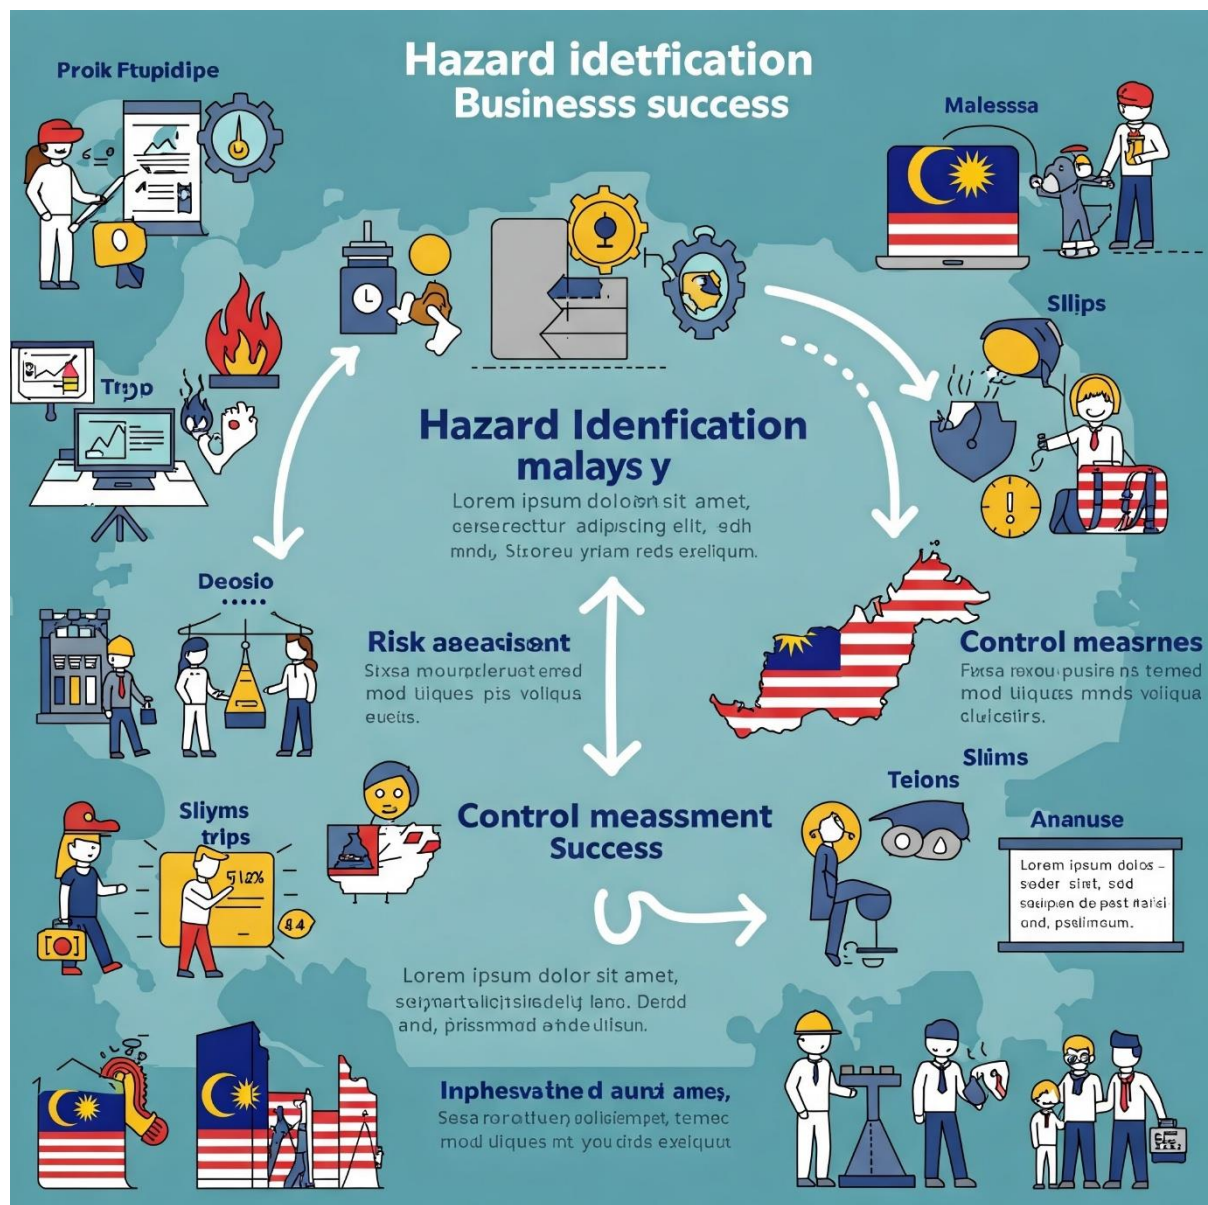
Hazard idetfication
Businesss success

Proik Ftupidipe

Malessa

Slips

Trgp

Hazard Idenfication
malays y

Lorem ipsum dolobn sit amet, cersecectur adipscing elit, sdh mndi, Stroreu yriam reds exeliqum.

Deosio

Risk aseasisent

Stxsa mourpeleructeтed mod liiques pis voliqus eueits.

Control measrnes

Fasa rexou pusire ns temed mod liiqucs mnds voliqua clulcetirs.

Slims

Teions

Sliyms trips

512%

84

Control meassment Success

Ananuse

Lorem ipsum dolos - seder sirt, sdd saeipen de pest ftatsi and, pselimcum.

Lorem ipsum dolor sit amet, seiynartalicitsisdelg lano. Derdd and, prissmmod ahdedlisun.

Inphesvatned aund ames,

Sesa rorottuen solicimpet, temec mod liques mt youcirds exelquut